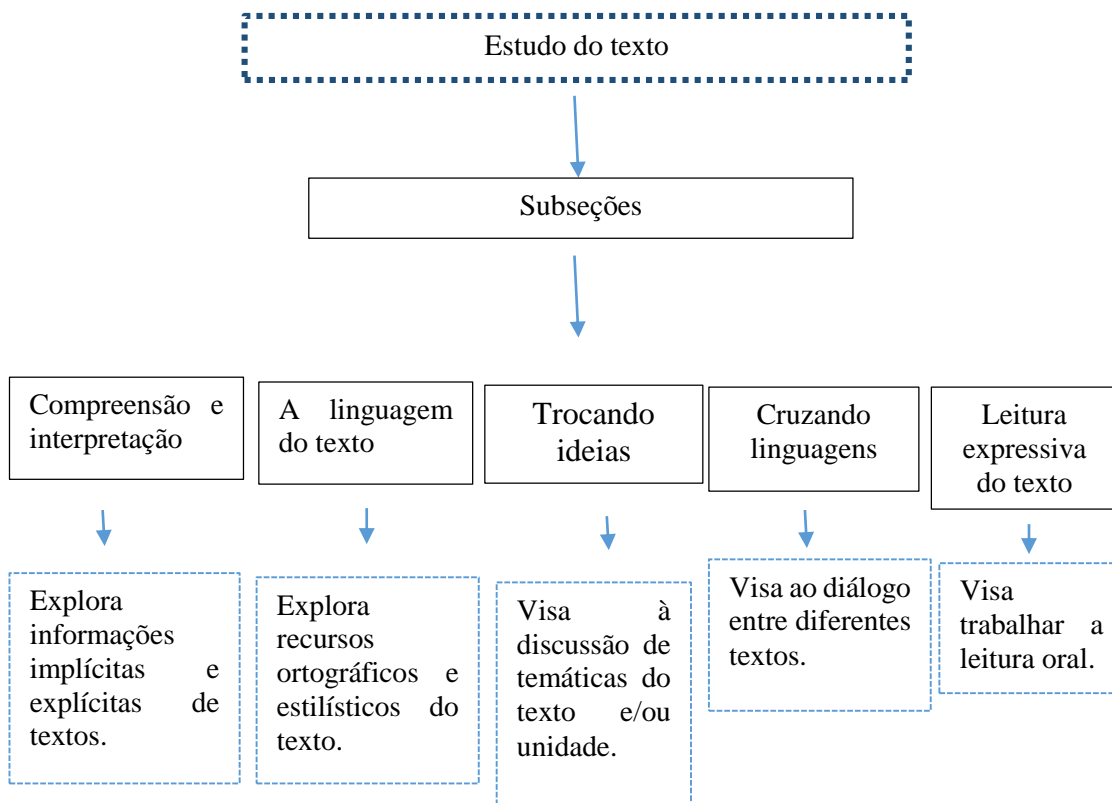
Estudo do texto

Subseções

Compreensão e interpretação

A linguagem do texto

Trocando ideias

Cruzando linguagens

Leitura expressiva do texto

Explora informações implícitas e explícitas de textos.

Explora recursos ortográficos e estilísticos do texto.

Visa à discussão de temáticas do texto e/ou unidade.

Visa ao diálogo entre diferentes textos.

Visa trabalhar a leitura oral.